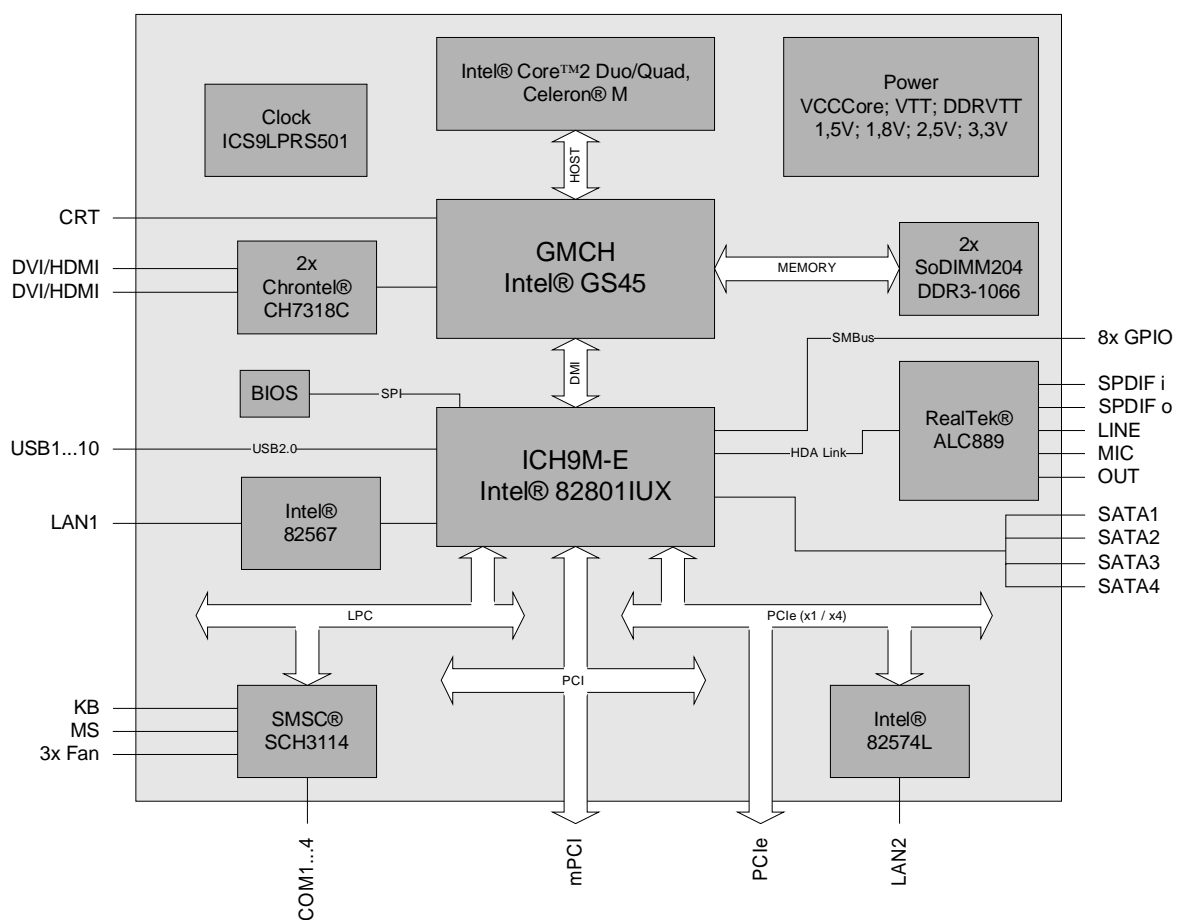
Intel® Core™2 Duo/Quad, Celeron® M

Power
VCCCore; VTT; DDRVTT
1,5V; 1,8V; 2,5V; 3,3V

Clock
ICS9LPRS501

HOST

CRT

GMCH
Intel® GS45

DVI/HDMI
DVI/HDMI

2x
Chrontel®
CH7318C

MEMORY

2x
SoDIMM204
DDR3-1066

SMBus

8x GPIO

DMI

BIOS

SPI

RealTek®
ALC889

SPDIF i
SPDIF o
LINE
MIC
OUT

USB1...10

USB2.0

ICH9M-E
Intel® 82801IUX

HDA Link

LAN1

Intel®
82567

SATA1
SATA2
SATA3
SATA4

LPC

PCIe (x1 / x4)

PCI

KB
MS
3x Fan

SMSC®
SCH3114

Intel®
82574L

COM1...4

mPCI

PCIe

LAN2